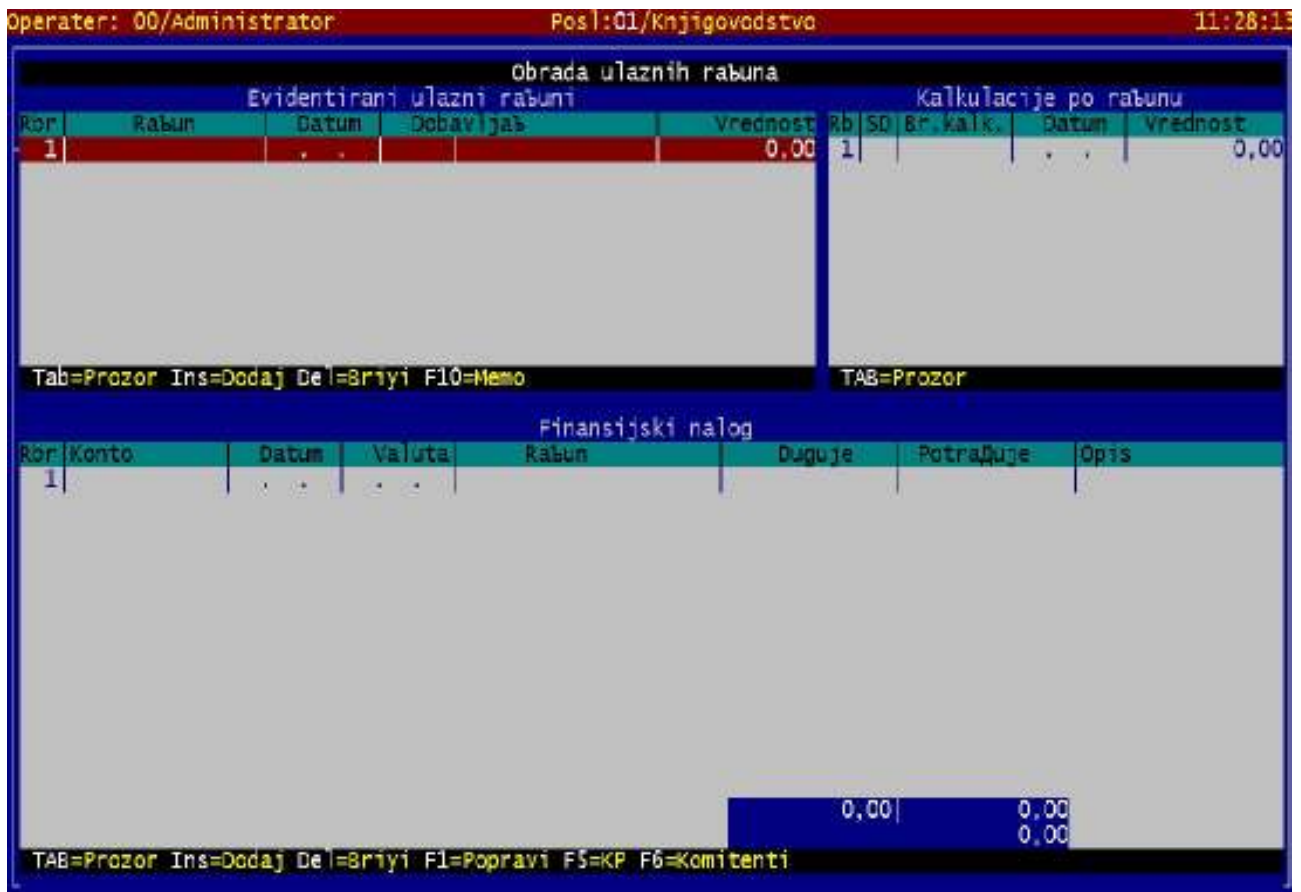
Operater: 00/Administrator Posl:01/Knjigovodstvo 11:28:13

Obrada ulaznih raЬuna

Evidentirani ulazni raЬuni

| Rbr | RaЬun | Datum | DobavljaЬ | Vrednost |
|---|---|---|---|---|
| 1 | | . . | | 0,00 |

Tab=Prozor Ins=Dodaj Del=Briљi F10=Memo

Kalkulacije po raЬunu

| Rb | SD | Br.kalk. | Datum | Vrednost |
|---|---|---|---|---|
| 1 | | | . . | 0,00 |

TAB=Prozor

Finansijski nalog

| Rbr | Konto | Datum | Valuta | RaЬun | Duguje | PotraЂuje | Opis |
|---|---|---|---|---|---|---|---|
| 1 | | . . | . . | | | | |

0,00 0,00
0,00

TAB=Prozor Ins=Dodaj Del=Briљi F1=Popravi F5=KP F6=Komitenti